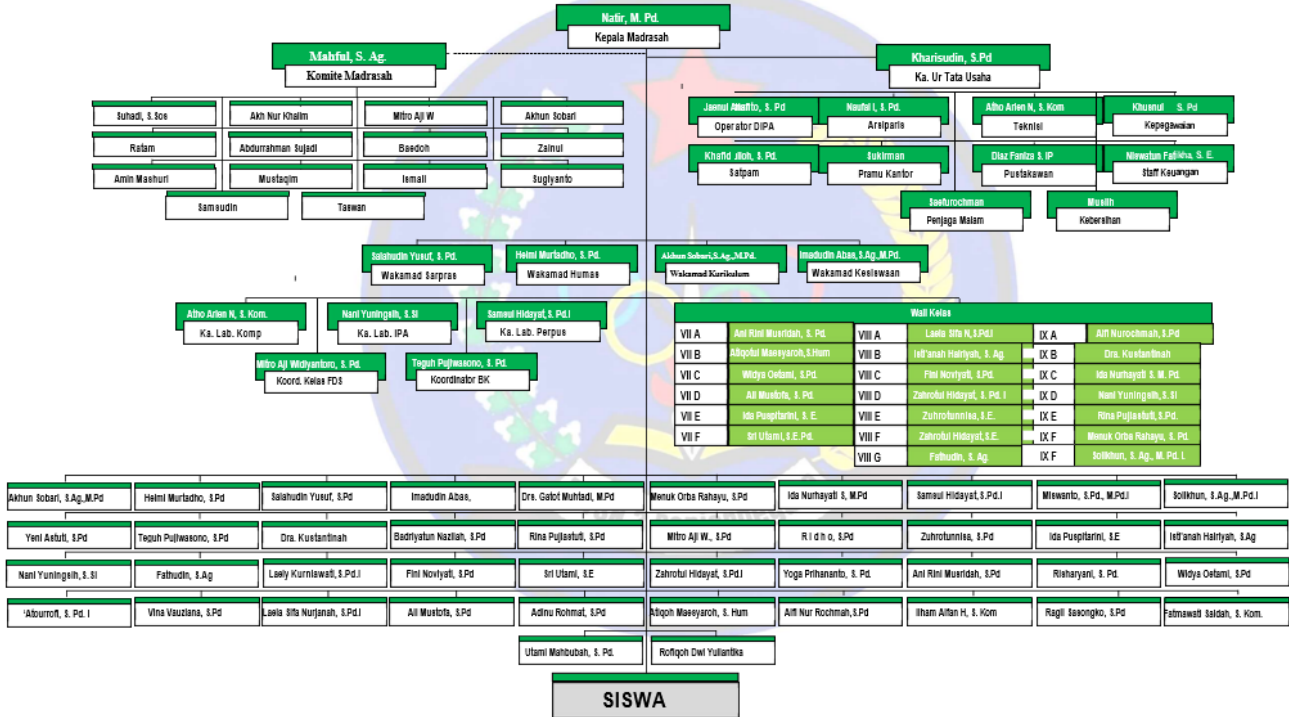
Natir, M. Pd.
Kepala Madrasah

Mahfud, S. Ag.
Komite Madrasah

Kharisudin, S.Pd
Ka. Ur Tata Usaha

Suhadi, S.Sos
Akh Nur Khalim
Mitro Aji W
Akhun Sobari
Rafam
Abdurrahman Sujadi
Baedoh
Zainul
Amin Mashuri
Mustaqim
Ismail
Sugiyanto
Samsudin
Taswan

Jasmul Atsafito, S. Pd
Operator DIPA
Naufal I, S. Pd.
Arsiparis
Atho Arien N, S. Kom
Teknisi
Khusnul S. Pd
Kepegawaian
Khafid Jiloh, S. Pd.
Satpam
Sukirman
Pramu Kantor
Diaz Fanita S. IP
Pustakawan
Niswatun Fatikha, S. E.
Staff Keuangan
Saefurochman
Penjaga Malam
Muslih
Kebersihan

Salahudin Yusuf, S. Pd.
Wakamad Sarpras
Helmi Murtadho, S. Pd.
Wakamad Humas
Akhun Sobari, S.Ag.,M.Pd.
Wakamad Kurikulum
Imadudin Abas, S.Ag.,M.Pd.
Wakamad Kesiswaan

Atho Arien N, S. Kom.
Ka. Lab. Komp
Nani Yuningsih, S. Si
Ka. Lab. IPA
Sameul Hidayat, S. Pd.I
Ka. Lab. Perpus
Mitro Aji Widiyantoro, S. Pd.
Koord. Kelas FDS
Teguh Pujiwasono, S. Pd.
Koordinator BK

Wali Kelas

| VII A | Ani Rini Musridah, S. Pd. | VIII A | Laela Sifa N, S.Pd.I | IX A | Alfi Nurochmah, S.Pd |
|---|---|---|---|---|---|
| VII B | Atiqotul Maseyaroh, S.Hum | VIII B | Isti'anah Hairiyah, S. Ag. | IX B | Dra. Kustantinah |
| VII C | Widya Oetami, S.Pd. | VIII C | Fini Noviyati, S.Pd. | IX C | Ida Nurhayati S. M. Pd. |
| VII D | Ali Mustofa, S. Pd. | VIII D | Zahrotul Hidayat, S. Pd. I | IX D | Nani Yuningsih, S. Si |
| VII E | Ida Puspitarini, S. E. | VIII E | Zuhrotunnisa, S.E. | IX E | Rina Pujiastuti, S.Pd. |
| VII F | Sri Utami, S.E.Pd. | VIII F | Zahrotul Hidayat, S.E. | IX F | Menuk Orba Rahayu, S. Pd. |
| | | VIII G | Fathudin, S. Ag. | IX F | Solikhun, S. Ag., M. Pd. I |

Akhun Sobari, S.Ag.,M.Pd
Helmi Murtadho, S.Pd
Salahudin Yusuf, S.Pd
Imadudin Abas,
Dra. Gatot Muhtadi, M.Pd
Menuk Orba Rahayu, S.Pd
Ida Nurhayati S, M.Pd
Sameul Hidayat, S.Pd.I
Miswanto, S.Pd., M.Pd.I
Solikhun, S.Ag.,M.Pd.I
Yeni Astuti, S.Pd
Teguh Pujiwasono, S.Pd
Dra. Kustantinah
Badriyatun Nazilah, S.Pd
Rina Pujiastuti, S.Pd
Mitro Aji W., S.Pd
R i d h o, S.Pd
Zuhrotunnisa, S.Pd
Ida Puspitarini, S.E
Isti'anah Hairiyah, S.Ag
Nani Yuningsih, S. Si
Fathudin, S.Ag
Laely Kurniawati, S.Pd.I
Fini Noviyati, S.Pd
Sri Utami, S.E
Zahrotul Hidayat, S.Pd.I
Yoga Prihananto, S. Pd.
Ani Rini Musridah, S.Pd
Risharyani, S. Pd.
Widya Oetami, S.Pd
'Afourroft, S. Pd. I
Vina Vauziana, S.Pd
Laela Sifa Nurjanah, S.Pd.I
Ali Mustofa, S.Pd
Adinu Rohmat, S.Pd
Atiqoh Maseyaroh, S. Hum
Alfi Nur Rochmah, S.Pd
Ilham Alfan H, S. Kom
Ragil Sasongko, S.Pd
Fatmawati Saidah, S. Kom.
Utami Mahbubah, S. Pd.
Rofiqoh Dwi Yuliantika

SISWA